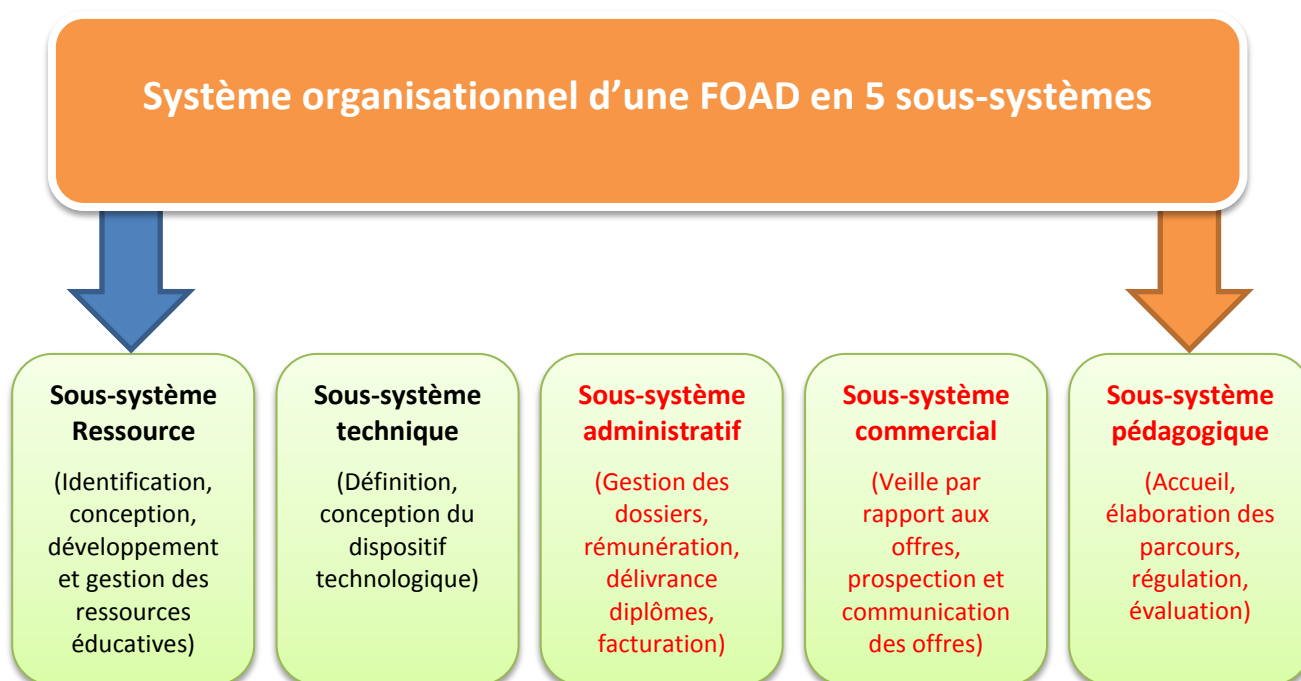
Système organisationnel d’une FOAD en 5 sous-systèmes

Sous-système Ressource
(Identification, conception, développement et gestion des ressources éducatives)

Sous-système technique
(Définition, conception du dispositif technologique)

Sous-système administratif
(Gestion des dossiers, rémunération, délivrance diplômes, facturation)

Sous-système commercial
(Veille par rapport aux offres, prospection et communication des offres)

Sous-système pédagogique
(Accueil, élaboration des parcours, régulation, évaluation)